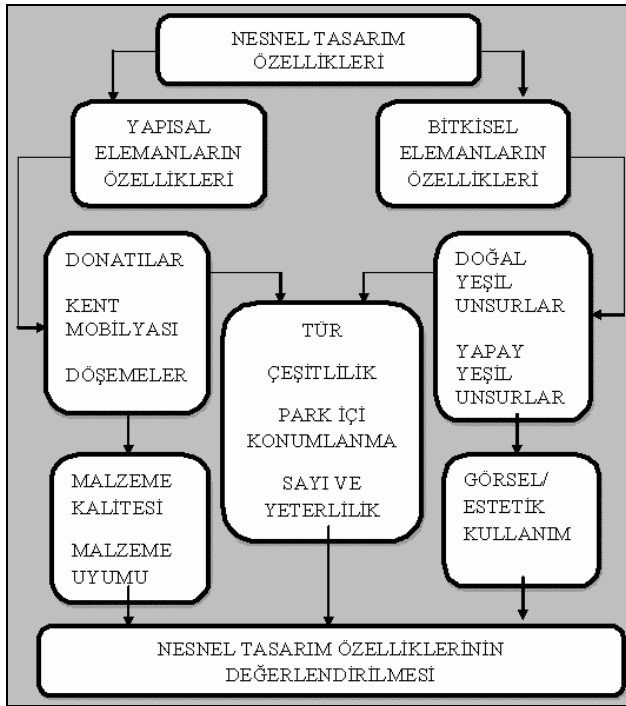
NESNEL TASARIM ÖZELLİKLERİ

YAPISAL ELEMANLARIN ÖZELLİKLERİ

BİTKİSEL ELEMANLARIN ÖZELLİKLERİ

DONATILAR

KENT MOBİLYASI

DÖŞEMELER

TÜR

ÇEŞİTLİLİK

PARK İÇİ KONUMLANMA

SAYI VE YETERLİLİK

DOĞAL YEŞİL UNSURLAR

YAPAY YEŞİL UNSURLAR

MALZEME KALİTESİ

MALZEME UYUMU

GÖRSEL/ ESTETİK KULLANIM

NESNEL TASARIM ÖZELLİKLERİNİN DEĞERLENDİRİLMESİ